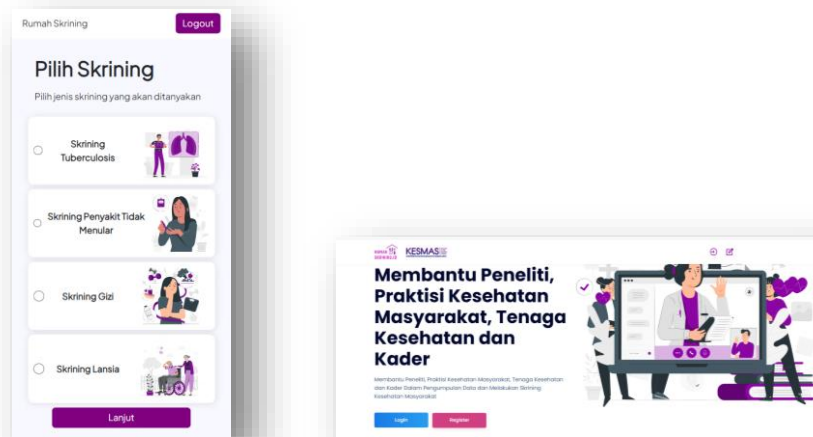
Rumah Skrining
Logout

Pilih Skrining

Pilih jenis skrining yang akan ditanyakan

Skrining Tuberculosis

Skrining Penyakit Tidak Menular

Skrining Gizi

Skrining Lansia

Lanjut

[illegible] KESMAS

Membantu Peneliti, Praktisi Kesehatan Masyarakat, Tenaga Kesehatan dan Kader

Membantu Peneliti, Praktisi Kesehatan Masyarakat, Tenaga Kesehatan dan Kader Dalam Pengumpulan Data dan Melakukan Skrining Kesehatan Masyarakat

Login
Register